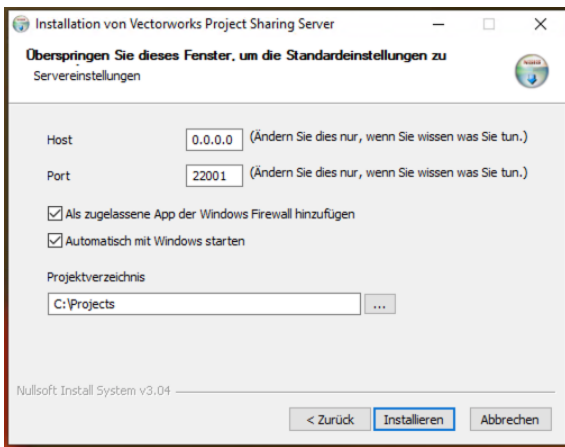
Installation von Vectorworks Project Sharing Server

Überspringen Sie dieses Fenster, um die Standardeinstellungen zu

Servereinstellungen

Host 0.0.0.0 (Ändern Sie dies nur, wenn Sie wissen was Sie tun.)

Port 22001 (Ändern Sie dies nur, wenn Sie wissen was Sie tun.)

Als zugelassene App der Windows Firewall hinzufügen

Automatisch mit Windows starten

Projektverzeichnis

C:\Projects ...

Nullsoft Install System v3.04

< Zurück Installieren Abbrechen